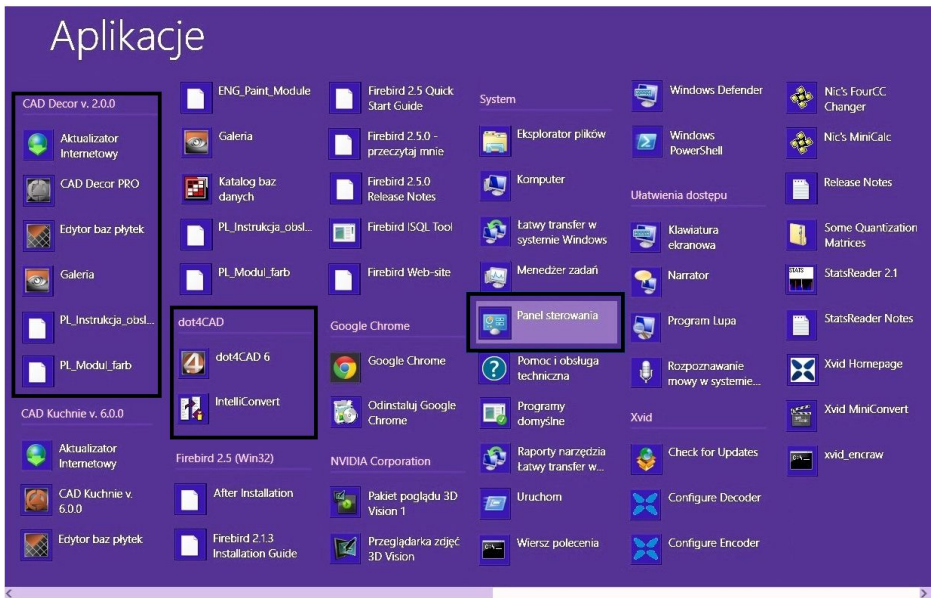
Aplikacje

CAD Decor v. 2.0.0

Aktualizator Internetowy

CAD Decor PRO

Edytor baz płytek

Galeria

PL_Instrukcja_obsl...

PL_Modul_farb

CAD Kuchnie v. 6.0.0

Aktualizator Internetowy

CAD Kuchnie v. 6.0.0

Edytor baz płytek

ENG_Paint_Module

Galeria

Katalog baz danych

PL_Instrukcja_obsl...

PL_Modul_farb

dot4CAD

dot4CAD 6

IntelliConvert

Firebird 2.5 (Win32)

After Installation

Firebird 2.1.3 Installation Guide

Firebird 2.5 Quick Start Guide

Firebird 2.5.0 - przeczytaj mnie

Firebird 2.5.0 Release Notes

Firebird ISQL Tool

Firebird Web-site

Google Chrome

Google Chrome

Odinstaluj Google Chrome

NVIDIA Corporation

Pakiet poglądu 3D Vision 1

Przeglądarka zdjęć 3D Vision

System

Eksplorator plików

Komputer

Łatwy transfer w systemie Windows

Menedżer zadań

Panel sterowania

Pomoc i obsługa techniczna

Programy domyślne

Raporty narzędzia Łatwy transfer w...

Uruchom

Wiersz polecenia

Windows Defender

Windows PowerShell

Ułatwienia dostępu

Klawiatura ekranowa

Narrator

Program Lupa

Rozpoznawanie mowy w systemie...

Xvid

Check for Updates

Configure Decoder

Configure Encoder

Nic's FourCC Changer

Nic's MiniCalc

Release Notes

Some Quantization Matrices

StatsReader 2.1

StatsReader Notes

Xvid Homepage

Xvid MiniConvert

xvid_encraw